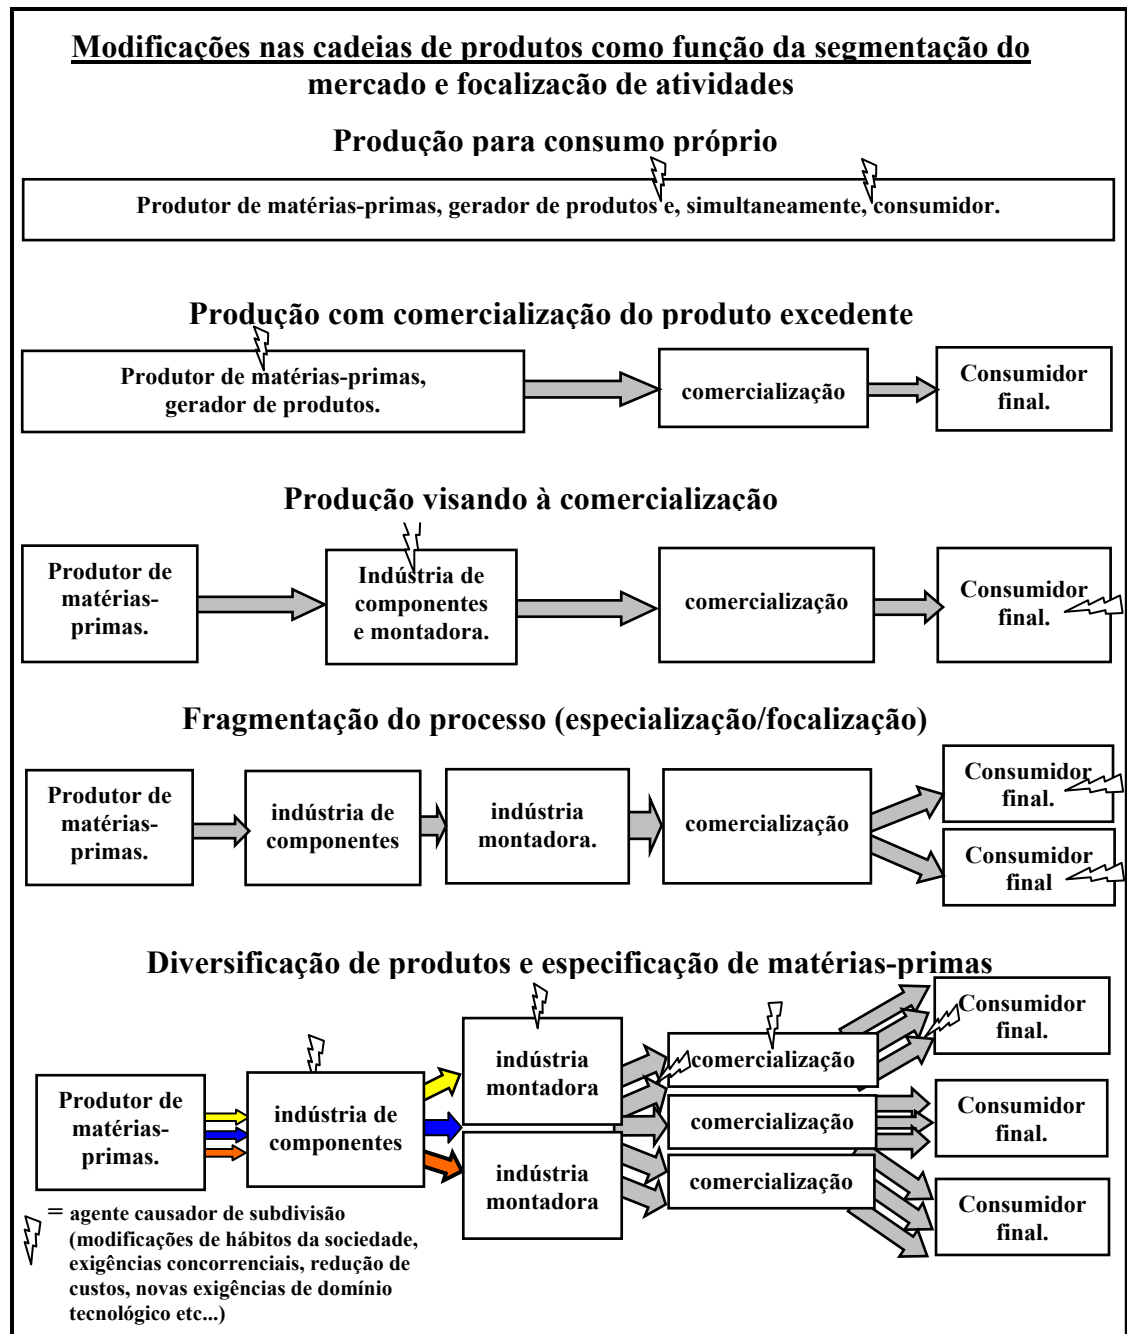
Modificações nas cadeias de produtos como função da segmentação do mercado e focalizacão de atividades

Produção para consumo próprio

Produtor de matérias-primas, gerador de produtos e, simultaneamente, consumidor.

Produção com comercialização do produto excedente

Produtor de matérias-primas, gerador de produtos.

comercialização

Consumidor final.

Producão visando à comercialização

Produtor de matérias-primas.

Indústria de componentes e montadora.

comercialização

Consumidor final.

Fragmentação do processo (especialização/focalização)

Produtor de matérias-primas.

indústria de componentes

indústria montadora.

comercialização

Consumidor final.

Consumidor final

Diversificação de produtos e especificação de matérias-primas

Produtor de matérias-primas.

indústria de componentes

indústria montadora

indústria montadora

comercialização

comercialização

comercialização

Consumidor final.

Consumidor final.

Consumidor final.

= agente causador de subdivisão (modificações de hábitos da sociedade, exigências concorrenciais, redução de custos, novas exigências de domínio tecnológico etc...)